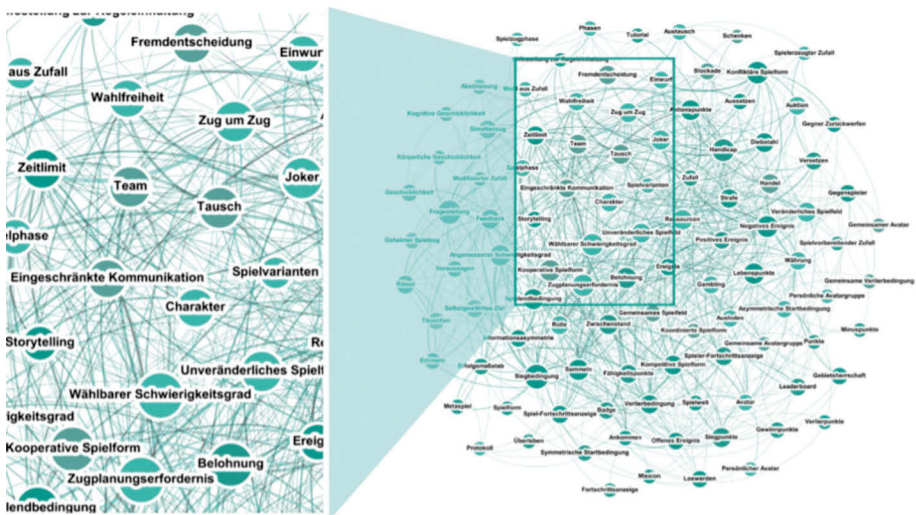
Fremdentscheidung
Einwur
aus Zufall
Wahlfreiheit
Zug um Zug
Zeitlimit
Joker
Team
Tausch
elphase
Eingeschränkte Kommunikation
Spielvarianten
Charakter
Storytelling
Unveränderliches Spielf
Re
Wählbarer Schwierigkeitsgrad
igkeitsgrad
Kooperative Spielform
Ereig
Belohnung
Zugplanungserfordernis
endbedingung

Spielzugphase
Phasen
Tutorial
Austausch
Schenken
Spielerzugfür Zufall
Fremdentscheidung
Einwurf
Blockade
Konfliktäre Spielform
Auktion
aus Zufall
Wahlfreiheit
Aktionspunkte
Aussetzen
Gegner Zurückwerfen
Zug um Zug
Zeitlimit
Team
Joker
Handicap
Diebstahl
Versetzen
Tausch
Zufall
Spielphase
Spielvarianten
Handel
Gegenspieler
Eingeschränkte Kommunikation
Charakter
Strafe
Veränderliches Spielfeld
Gemeinsamer Avatar
Storytelling
Ressourcen
Negatives Ereignis
Unveränderliches Spielfeld
Positives Ereignis
Spielvorbereitender Zufall
Wählbarer Schwierigkeitsgrad
Währung
Kooperative Spielform
Belohnung
Ereignis
Lebenspunkte
Gemeinsame Verlierbedingung
Zugplanungserfordernis
Gambling
Persönliche Avatargruppe
Siegbedingung
Rolle
Zwischenstand
Gemeinsames Spielfeld
Asymmetrische Startbedingung
Minuspunkte
Informationsasymmetrie
Koordinierte Spielform
Ausholen
Gemeinsame Avatargruppe
Punkte
Siegbedingung
Sammeln
Kompetitive Spielform
Spieler-Fortschrittsanzeige
Fähigkeitspunkte
Gebietsherrschaft
Leaderboard
Metaspiel
Spielform
Verlierbedingung
Spielwelt
Avatar
Spiel-Fortschrittsanzeige
Badge
Gewinnpunkte
Verliererpunkte
Überleben
Ankommen
Offenes Ereignis
Siegpunkte
Protokoll
Symmetrische Startbedingung
Persönlicher Avatar
Mission
Loswerden
Fortschrittsanzeige